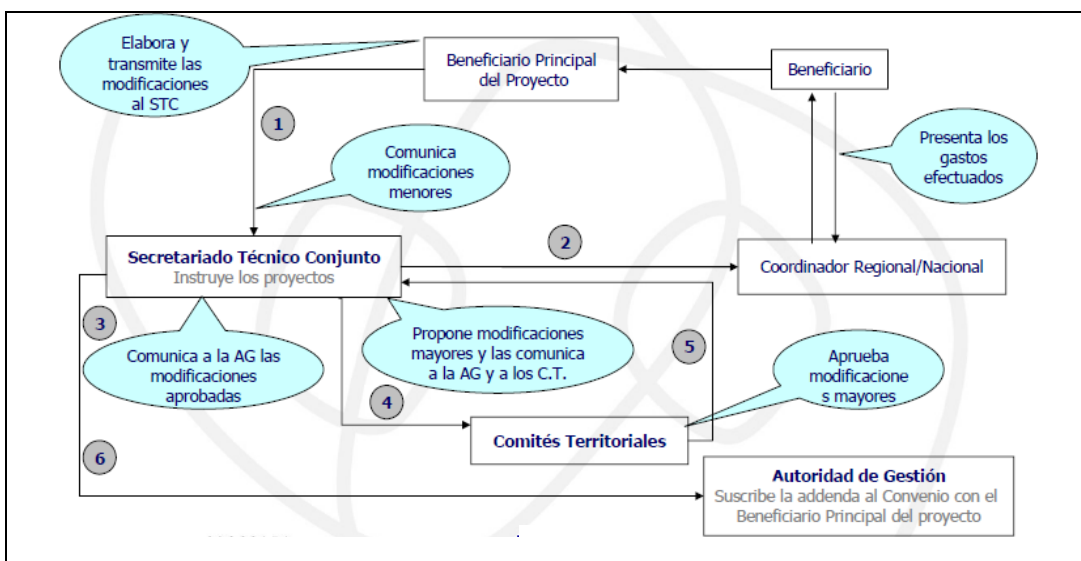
Elabora y transmite las modificaciones al STC

Beneficiario Principal del Proyecto

Beneficiario

1

Comunica modificaciones menores

Presenta los gastos efectuados

2

Secretariado Técnico Conjunto
Instruye los proyectos

Coordinador Regional/Nacional

3

Comunica a la AG las modificaciones aprobadas

Propone modificaciones mayores y las comunica a la AG y a los C.T.

5

Aprueba modificacione s mayores

4

Comités Territoriales

6

Autoridad de Gestión
Suscribe la addenda al Convenio con el Beneficiario Principal del proyecto